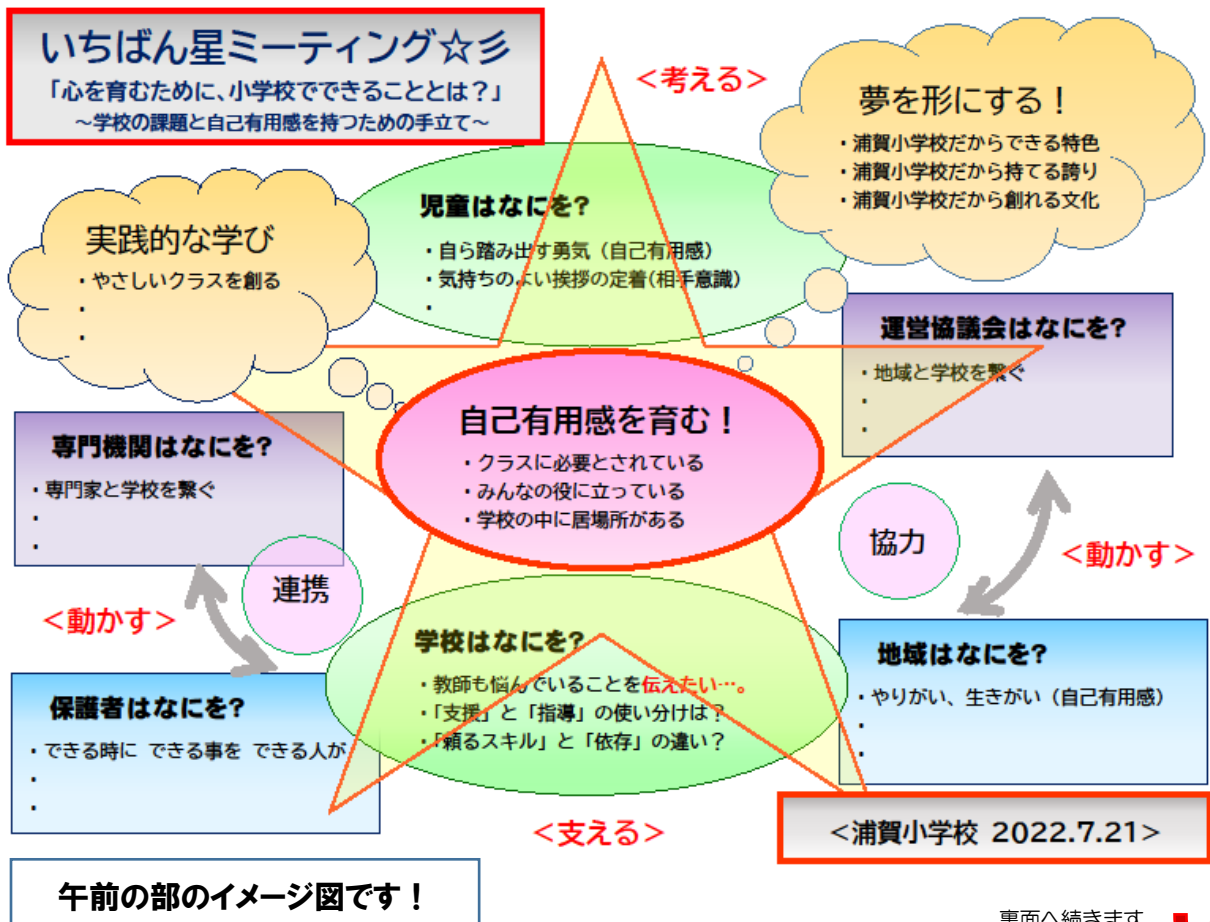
いちばん星ミーティング☆彡
「心を育むために、小学校でできることとは？」
～学校の課題と自己有用感を持つための手立て～

<考える>

夢を形にする！
・浦賀小学校だからできる特色
・浦賀小学校だから持てる誇り
・浦賀小学校だから創れる文化

児童はなにを？
・自ら踏み出す勇気（自己有用感）
・気持ちのよい挨拶の定着（相手意識）
・

実践的な学び
・やさしいクラスを創る
・
・

運営協議会はなにを？
・地域と学校を繋ぐ
・
・

自己有用感を育む！
・クラスに必要とされている
・みんなの役に立っている
・学校の中に居場所がある

専門機関はなにを？
・専門家と学校を繋ぐ
・
・

協力

<動かす>

連携

<動かす>

学校はなにを？
・教師も悩んでいることを伝えたい…。
・「支援」と「指導」の使い分けは？
・「頼るスキル」と「依存」の違い？

地域はなにを？
・やりがい、生きがい（自己有用感）
・
・

保護者はなにを？
・できる時に できる事を できる人が
・
・

<支える>

<浦賀小学校 2022.7.21>

午前の部のイメージ図です！

裏面へ続きます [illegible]